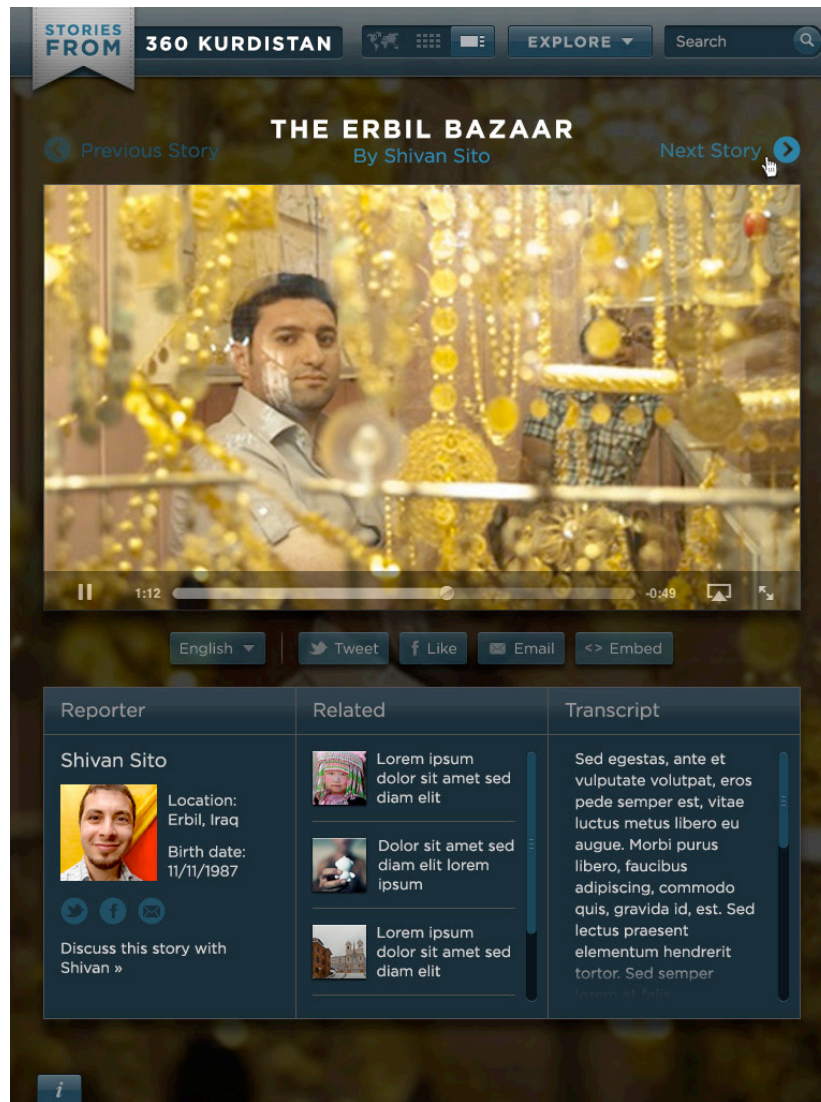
STORIES FROM 360 KURDISTAN

EXPLORE ▼

Search

Previous Story

THE ERBIL BAZAAR

By Shivan Sito

Next Story

1:12

-0:49

English ▼

Tweet

Like

Email

<> Embed

Reporter

Shivan Sito

Location: Erbil, Iraq

Birth date: 11/11/1987

Discuss this story with Shivan »

Related

Lorem ipsum dolor sit amet sed diam elit

Dolor sit amet sed diam elit lorem ipsum

Lorem ipsum dolor sit amet sed diam elit

Transcript

Sed egestas, ante et vulputate volutpat, eros pede semper est, vitae luctus metus libero eu augue. Morbi purus libero, faucibus adipiscing, commodo quis, gravida id, est. Sed lectus praesent elementum hendrerit tortor. Sed semper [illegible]

i